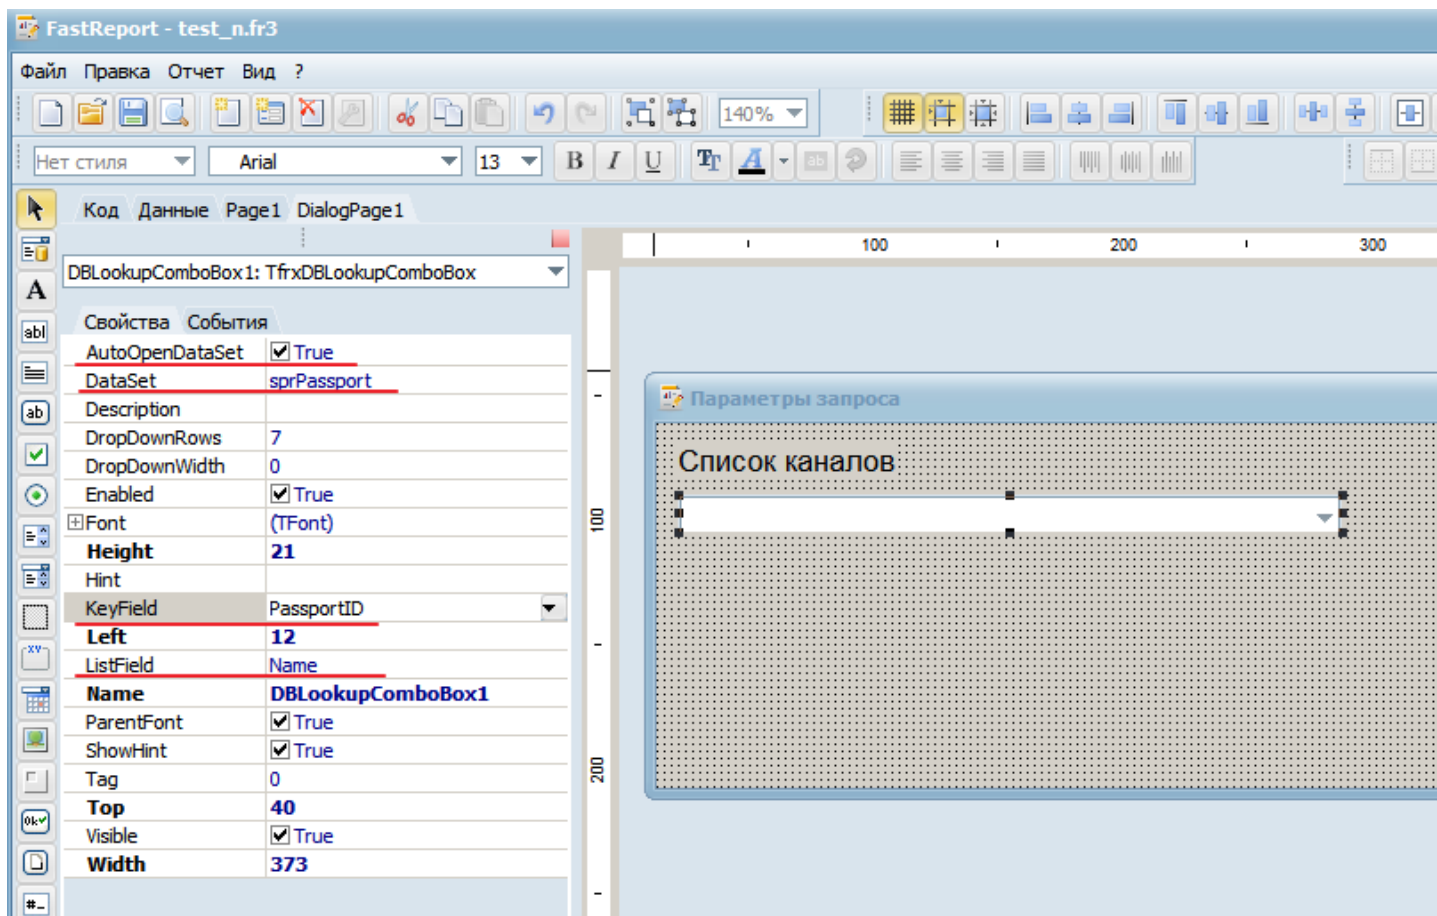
FastReport - test_n.fr3

Файл Правка Отчет Вид ?

140%

Нет стиля Arial 13

B I U

Код Данные Page1 DialogPage1

DBLookupComboBox1: TfrxDBLookupComboBox

Свойства События

| | |
|---|---|
| AutoOpenDataSet | True |
| DataSet | sprPassport |
| Description | |
| DropDownRows | 7 |
| DropDownWidth | 0 |
| Enabled | True |
| Font | (TFont) |
| Height | 21 |
| Hint | |
| KeyField | PassportID |
| Left | 12 |
| ListField | Name |
| Name | DBLookupComboBox1 |
| ParentFont | True |
| ShowHint | True |
| Tag | 0 |
| Top | 40 |
| Visible | True |
| Width | 373 |

100 200 300

100

200

Параметры запроса

Список каналов